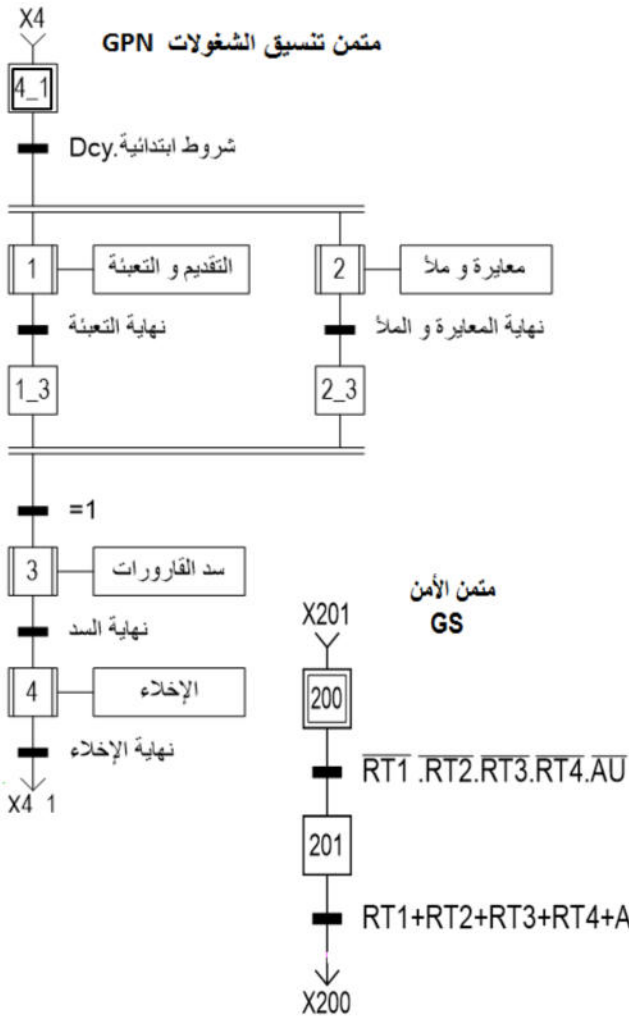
X4

متمن تنسيق الشغولات GPN

4_1

شروط ابتدائية.Dcy

1

التقديم و التعبئة

2

معايرة و ملأ

نهاية التعبئة

نهاية المعايرة و الملأ

1_3

2_3

=1

3

سد القارورات

نهاية السد

4

الإخلاء

نهاية الإخلاء

X4 1

متمن الأمن GS

X201

200

$\overline{RT1}.\overline{RT2}.\overline{RT3}.\overline{RT4}.\overline{AU}$

201

RT1+RT2+RT3+RT4+A

X200